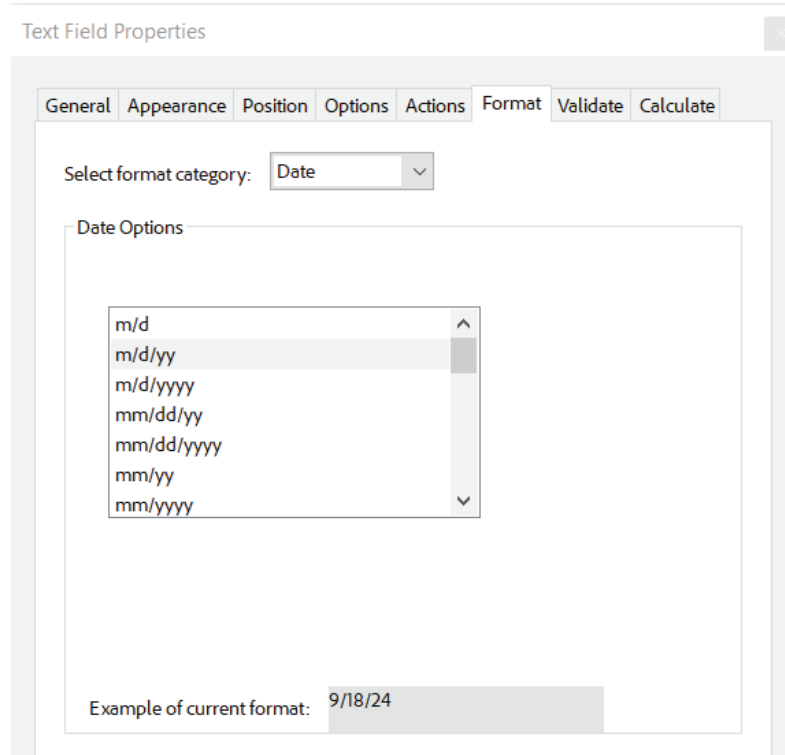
Text Field Properties

General Appearance Position Options Actions Format Validate Calculate

Select format category: Date

Date Options

m/d
m/d/yy
m/d/yyyy
mm/dd/yy
mm/dd/yyyy
mm/yy
mm/yyyy

Example of current format: 9/18/24